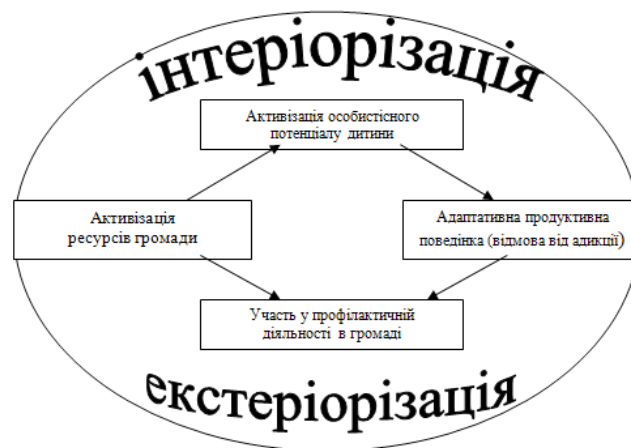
інтеріорізація

Активізація особистісного потенціалу дитини

Активізація ресурсів громади

Адаптативна продуктивна поведінка (відмова від адикції)

Участь у профілактичній діяльності в громаді

екстеріорізація